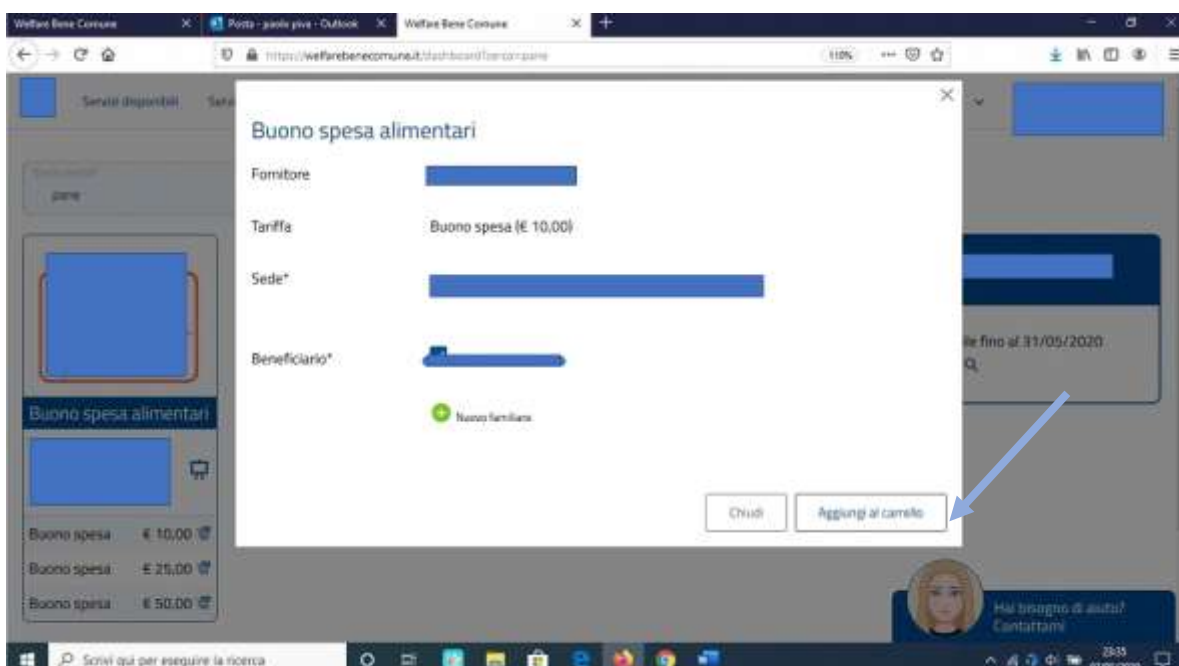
Welfare Bene Comune | Posta - paola piva - Outlook | Welfare Bene Comune

https://welfarebenecomune.it/dashboard/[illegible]

110%

Servizi disponibili

pane

Buono spesa alimentari

Buono spesa € 10,00

Buono spesa € 25,00

Buono spesa € 50,00

Buono spesa alimentari

Fornitore

Tariffa Buono spesa (€ 10,00)

Sede*

Beneficiario*

Nuovo familiare

Chiudi

Aggiungi al carrello

le fino al 31/05/2020

Hai bisogno di aiuto? Contattami

Scrivi qui per eseguire la ricerca

23:35